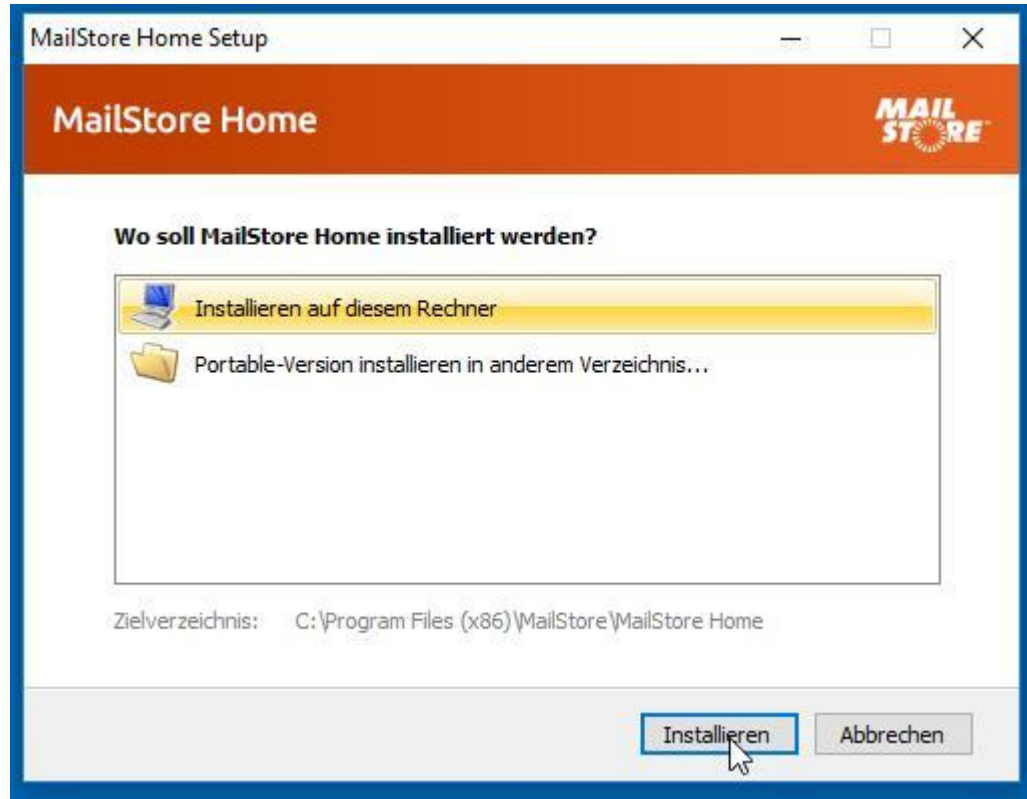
MailStore Home Setup

MailStore Home

MAIL STORE

Wo soll MailStore Home installiert werden?

Installieren auf diesem Rechner

Portable-Version installieren in anderem Verzeichnis...

Zielverzeichnis: C:\Program Files (x86)\MailStore\MailStore Home

Installieren

Abbrechen